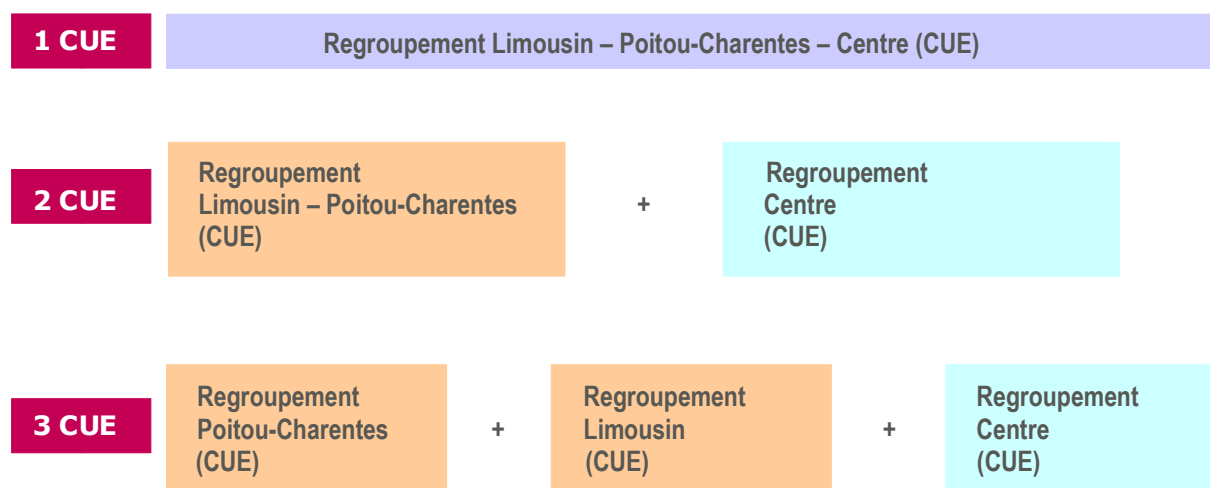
1 CUE

Regroupement Limousin – Poitou-Charentes – Centre (CUE)

2 CUE

Regroupement Limousin – Poitou-Charentes (CUE)

+

Regroupement Centre (CUE)

3 CUE

Regroupement Poitou-Charentes (CUE)

+

Regroupement Limousin (CUE)

+

Regroupement Centre (CUE)